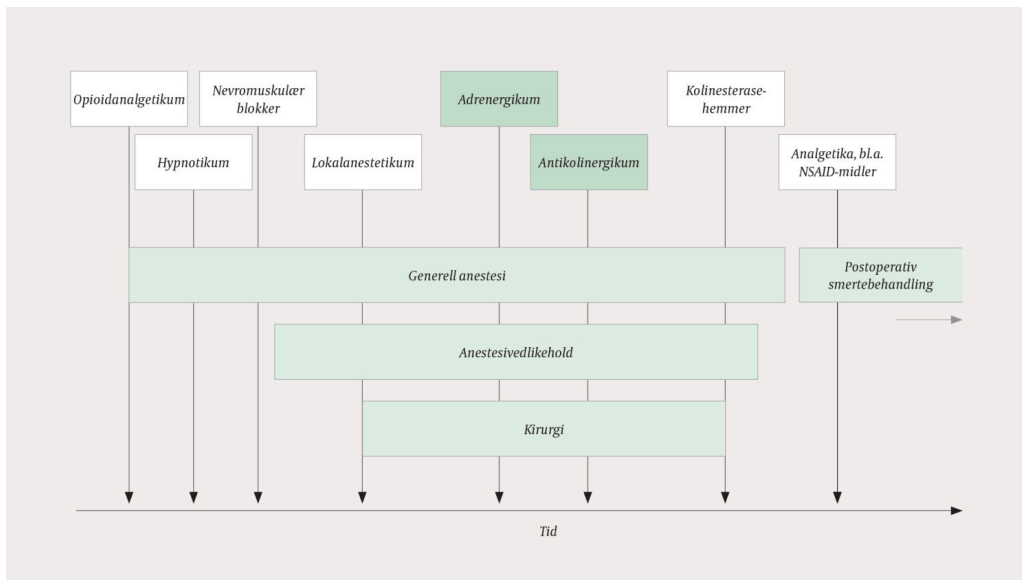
Opioidanalgetikum

Nevromuskulær blokker

Adrenergikum

Kolinesterasehemmer

Hypnotikum

Lokalanestetikum

Antikolinergikum

Analgetika, bl.a. NSAID-midler

Generell anestesi

Postoperativ smertebehandling

Anestesivedlikehold

Kirurgi

Tid